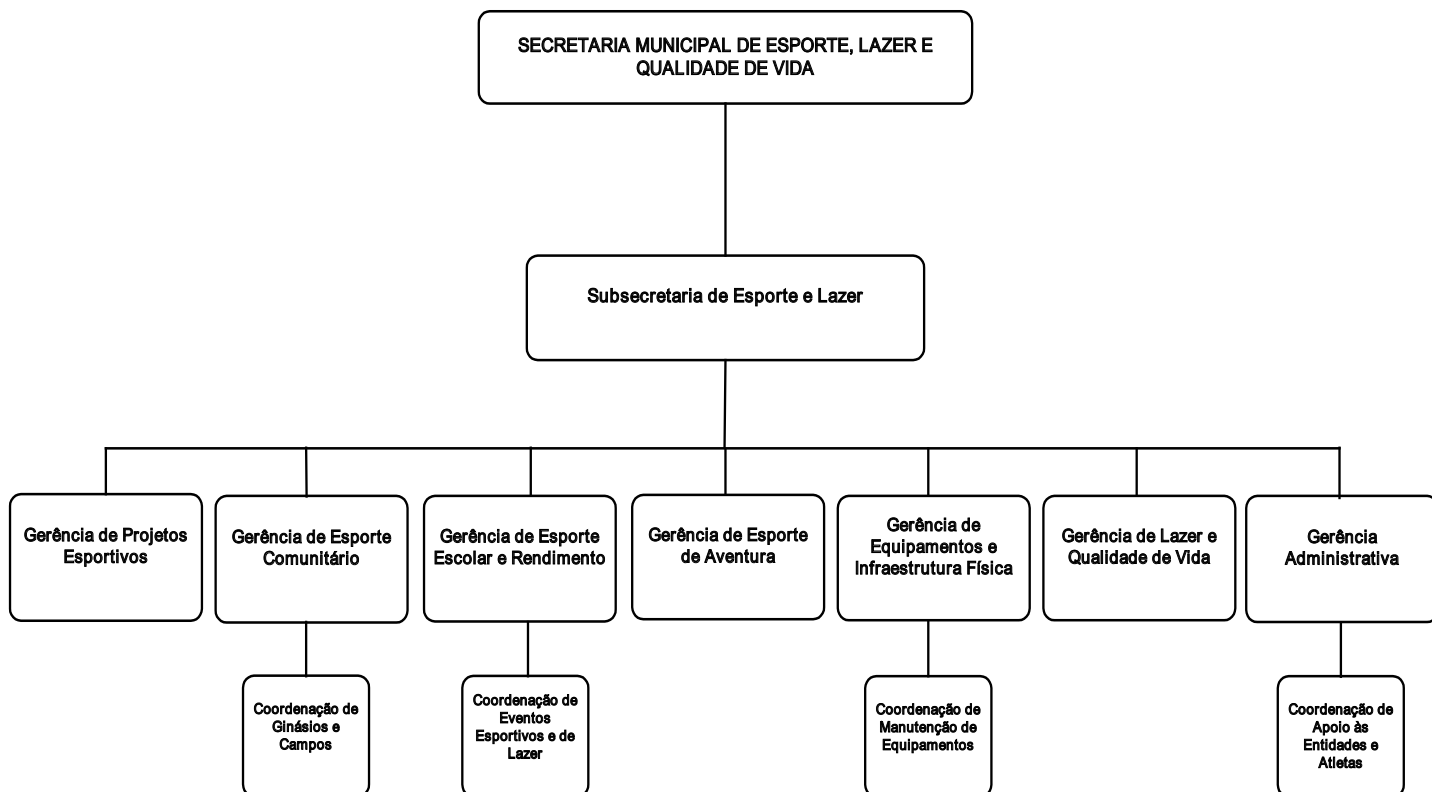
SECRETARIA MUNICIPAL DE ESPORTE, LAZER E QUALIDADE DE VIDA

Subsecretaria de Esporte e Lazer

Gerência de Projetos Esportivos

Gerência de Esporte Comunitário

Coordenação de Ginásios e Campos

Gerência de Esporte Escolar e Rendimento

Coordenação de Eventos Esportivos e de Lazer

Gerência de Esporte de Aventura

Gerência de Equipamentos e Infraestrutura Física

Coordenação de Manutenção de Equipamentos

Gerência de Lazer e Qualidade de Vida

Gerência Administrativa

Coordenação de Apoio às Entidades e Atletas